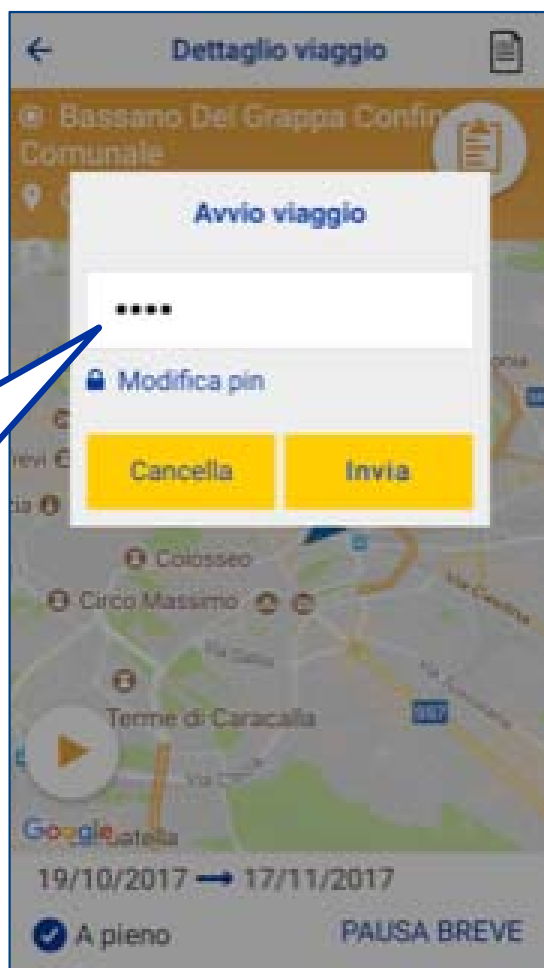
Dettaglio viaggio

Bassano Del Grappa Confin Comunale

Avvio viaggio

••••

Modifica pin

Cancella

Invia

Colosseo

Circo Massimo

Terme di Caracalla

Google

19/10/2017 → 17/11/2017

A pieno

PAUSA BREVE